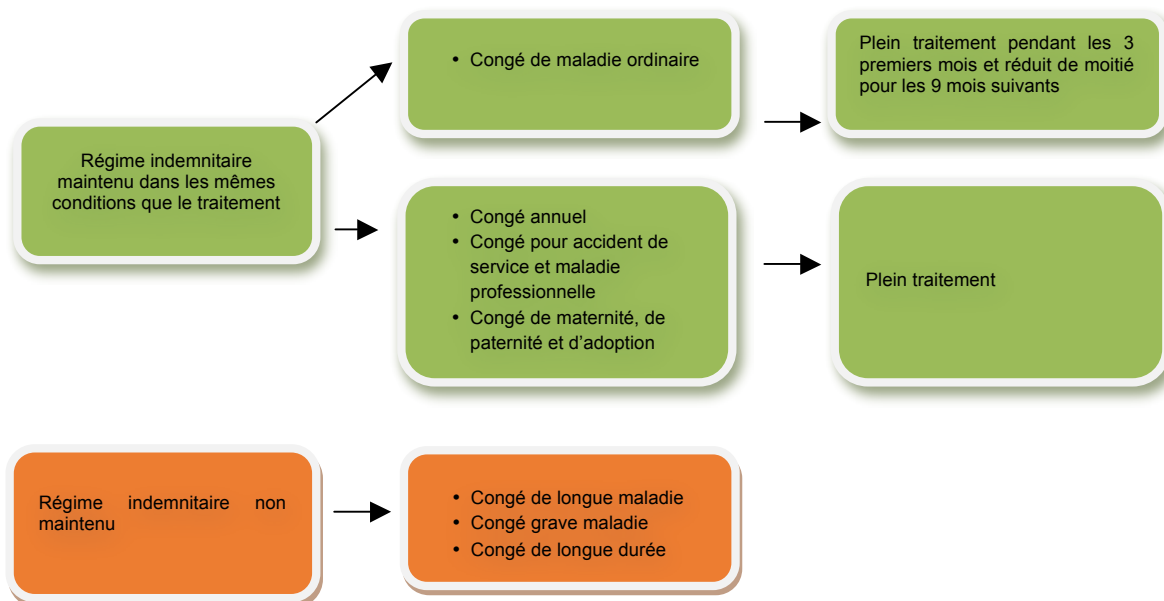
Régime indemnitaire maintenu dans les mêmes conditions que le traitement

• Congé de maladie ordinaire

Plein traitement pendant les 3 premiers mois et réduit de moitié pour les 9 mois suivants

• Congé annuel
• Congé pour accident de service et maladie professionnelle
• Congé de maternité, de paternité et d'adoption

Plein traitement

Régime indemnitaire non maintenu

• Congé de longue maladie
• Congé grave maladie
• Congé de longue durée